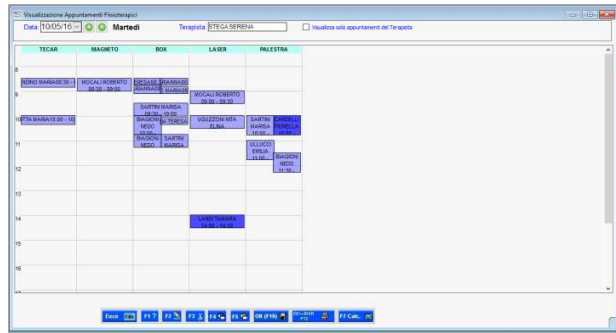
Visualizzazione Appuntamenti Fisioterapici

Data 10/05/16 Martedì Terapista STEGA SERENA Visualizza solo appuntamenti del Terapista

| TECAR | MAGNETO | BOX | LASER | PALESTRA |
|---|---|---|---|---|

8
NONO MARIA08:30 - | MOCALI ROBERTO 08:30 - 09:00 | CESARE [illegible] | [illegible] MARIA | MARIA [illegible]

9
MOCALI ROBERTO 09:00 - 09:30
SARTINI MARISA 09:30 - 10:00

10
RITA MARIA10:00 - 10 | BIAGIONI NEDO 10:00 | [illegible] TERESA | UGUZZONI RITA ELINA | SARTINI MARISA 10:00 | CARDELLI FIORELLA 10:00
BIAGIONI NEDO | SARTINI MARISA

11
ULLUCCI EMILIA 11:00 | BIAGIONI NEDO 11:30

12

13

14
LANDI TAMARA 14:00 - 14:30

15

16

Esce F1 ? F2 F3 F4 F5 OK (F10) Ctrl+Shift F12 F7 Calc.